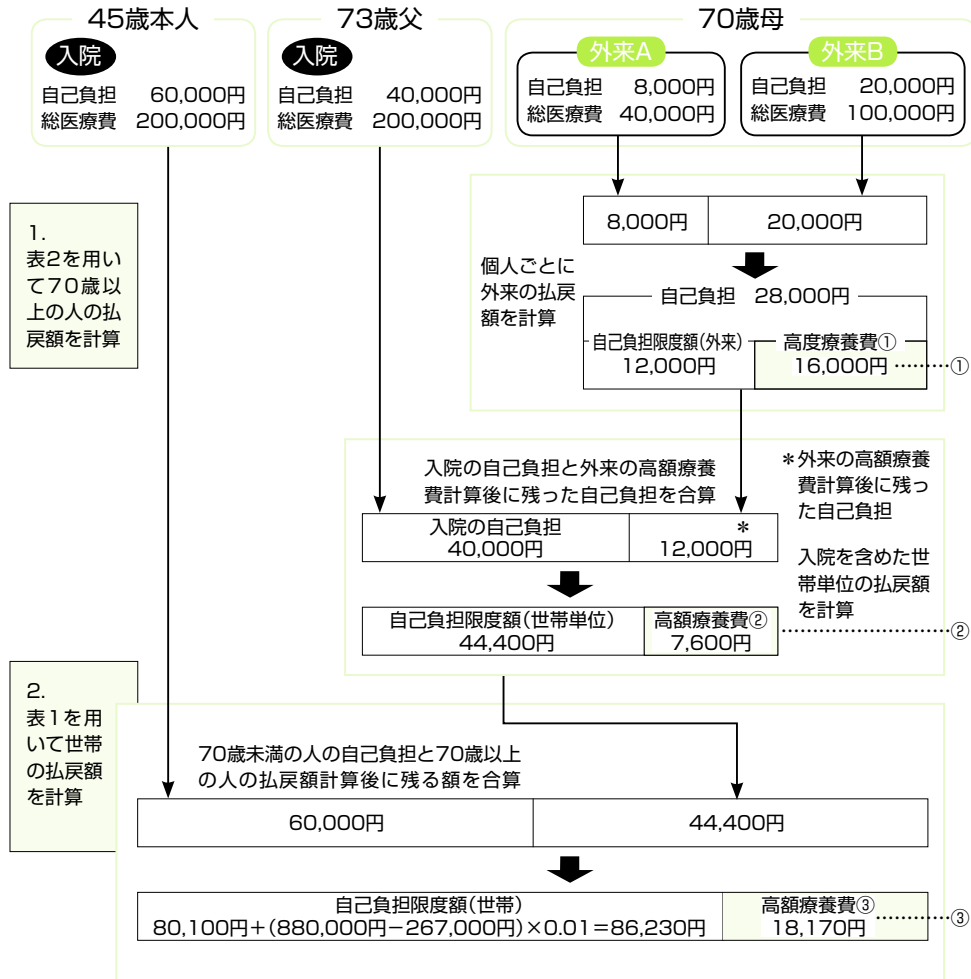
45歳本人

入院

自己負担 60,000円
総医療費 200,000円

73歳父

入院

自己負担 40,000円
総医療費 200,000円

70歳母

外来A

自己負担 8,000円
総医療費 40,000円

外来B

自己負担 20,000円
総医療費 100,000円

1.
表2を用いて70歳以上の人の払戻額を計算

| 8,000円 | 20,000円 |
|---|---|

個人ごとに外来の払戻額を計算

自己負担 28,000円

| 自己負担限度額(外来) 12,000円 | 高度療養費① 16,000円 |
|---|---|

①

入院の自己負担と外来の高額療養費計算後に残った自己負担を合算

*外来の高額療養費計算後に残った自己負担

| 入院の自己負担 40,000円 | * 12,000円 |
|---|---|

入院を含めた世帯単位の払戻額を計算

| 自己負担限度額(世帯単位) 44,400円 | 高額療養費② 7,600円 |
|---|---|

②

2.
表1を用いて世帯の払戻額を計算

70歳未満の人の自己負担と70歳以上の人の払戻額計算後に残る額を合算

| 60,000円 | 44,400円 |
|---|---|

| 自己負担限度額(世帯) 80,100円+(880,000円−267,000円)×0.01=86,230円 | 高額療養費③ 18,170円 |
|---|---|

③